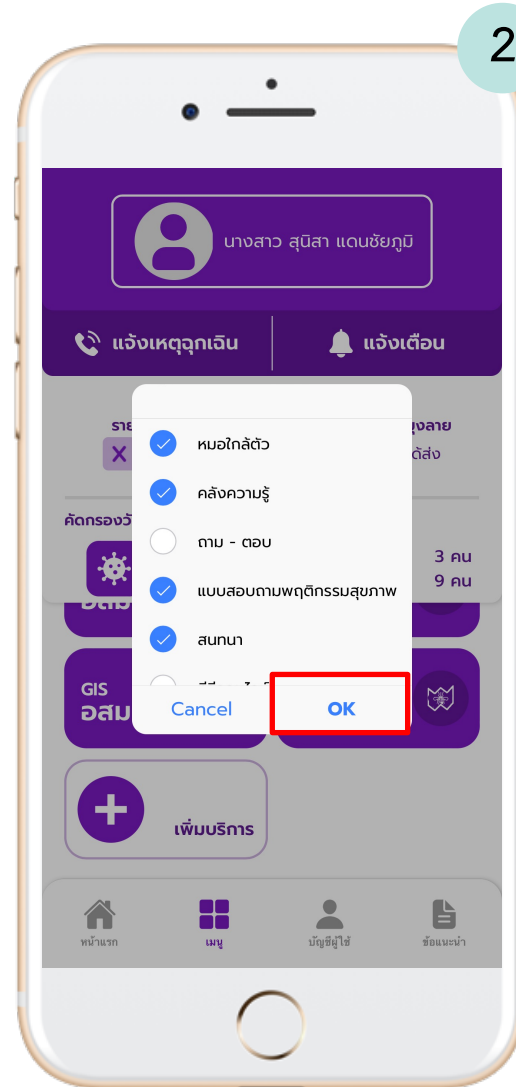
2

นางสาว สุนิสา แดนชัยภูมิ

แจ้งเหตุฉุกเฉิน

แจ้งเตือน

ราย

X

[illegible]งลาย

ได้ส่ง

คัดกรองวั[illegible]

3 คน

9 คน

หมอใกล้ตัว

คลังความรู้

ถาม - ตอบ

แบบสอบถามพฤติกรรมสุขภาพ

สนทนา

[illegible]

Cancel

OK

GIS
อสม

เพิ่มบริการ

หน้าแรก

เมนู

บัญชีผู้ใช้

ข้อแนะนำ